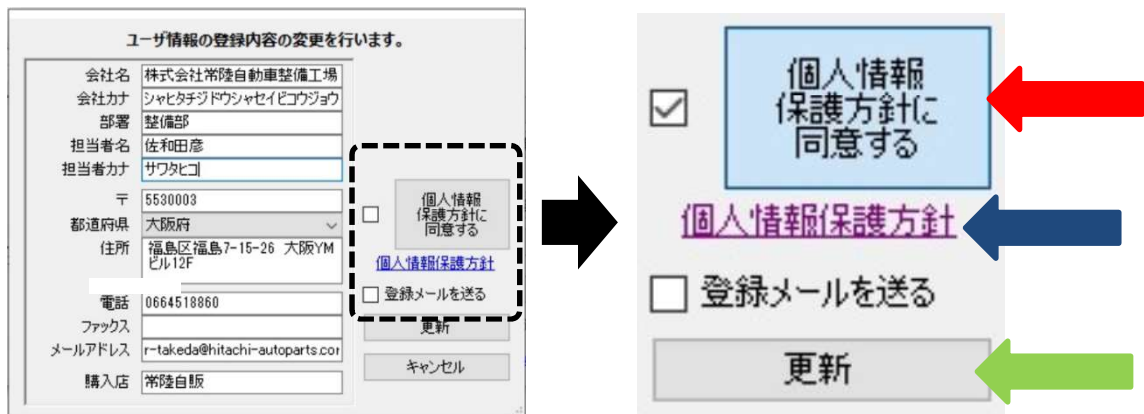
ユーザ情報の登録内容の変更を行います。

会社名 株式会社常陸自動車整備工場
会社カナ シャヒタチジドウシャセイビコウジョウ
部署 整備部
担当者名 佐和田彦
担当者カナ サワタヒコ
〒 5530003
都道府県 大阪府
住所 福島区福島7-15-26 大阪YMビル12F
電話 0664518860
ファックス
メールアドレス r-takeda@hitachi-autoparts.cor
購入店 常陸自販

個人情報保護方針に同意する
個人情報保護方針
登録メールを送る
更新
キャンセル

個人情報保護方針に同意する
個人情報保護方針
登録メールを送る
更新